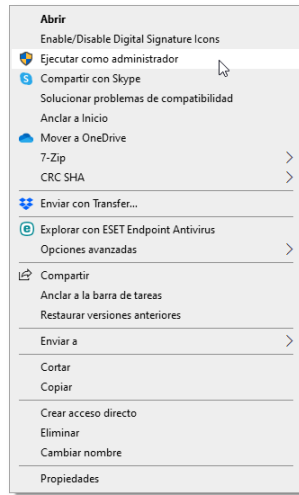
Abrir
Enable/Disable Digital Signature Icons
Ejecutar como administrador
Compartir con Skype
Solucionar problemas de compatibilidad
Anclar a Inicio
Mover a OneDrive
7-Zip
CRC SHA
Enviar con Transfer...
Explorar con ESET Endpoint Antivirus
Opciones avanzadas
Compartir
Anclar a la barra de tareas
Restaurar versiones anteriores
Enviar a
Cortar
Copiar
Crear acceso directo
Eliminar
Cambiar nombre
Propiedades